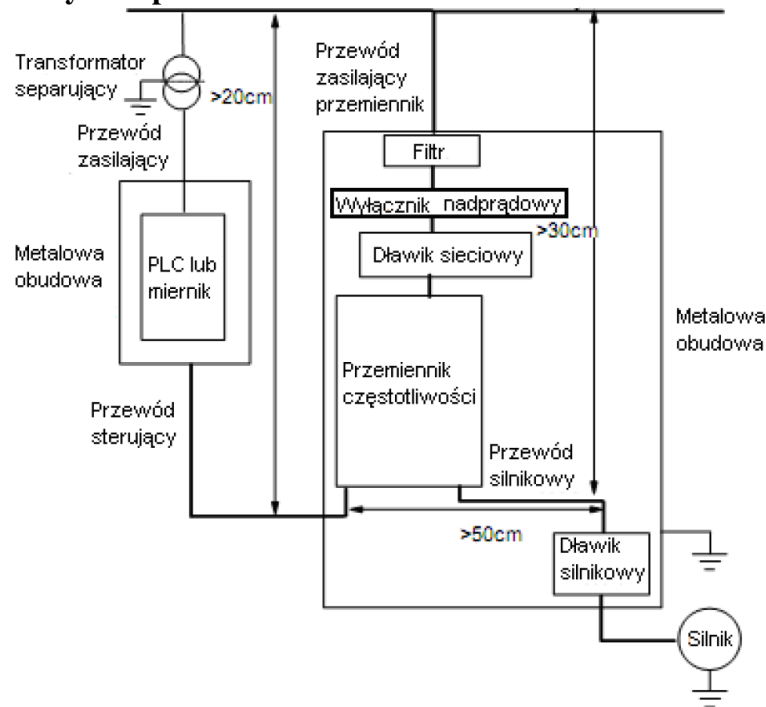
Transformator separujący

>20cm

Przewód zasilający

Metalowa obudowa

PLC lub miernik

Przewód sterujący

Przewód zasilający przemiennik

Filtr

Wyłącznik nadprądowy

>30cm

Dławik sieciowy

Przemiennik częstotliwości

Metalowa obudowa

Przewód silnikowy

>50cm

Dławik silnikowy

Silnik